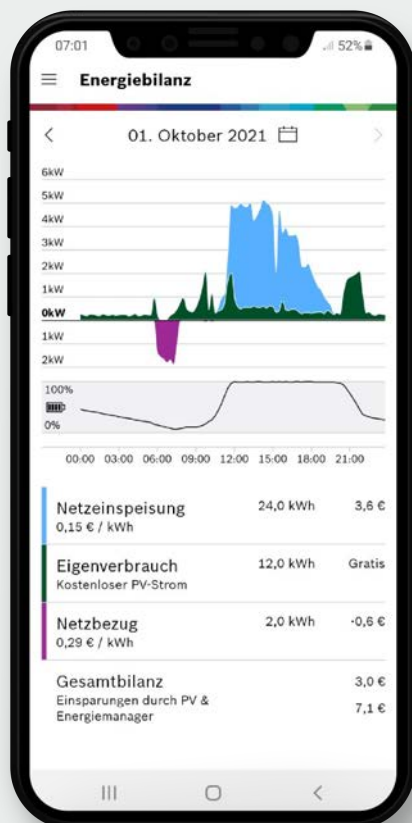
07:01

52%

Energiebilanz

01. Oktober 2021

6kW
5kW
4kW
3kW
2kW
1kW
0kW
1kW
2kW

100%
0%

00:00 03:00 06:00 09:00 12:00 15:00 18:00 21:00

| | | |
|---|---|---|
| Netzeinspeisung<br>0,15 € / kWh | 24,0 kWh | 3,6 € |
| Eigenverbrauch<br>Kostenloser PV-Strom | 12,0 kWh | Gratis |
| Netzbezug<br>0,29 € / kWh | 2,0 kWh | -0,6 € |
| Gesamtbilanz<br>Einsparungen durch PV & Energiemanager | | 3,0 €<br>7,1 € |